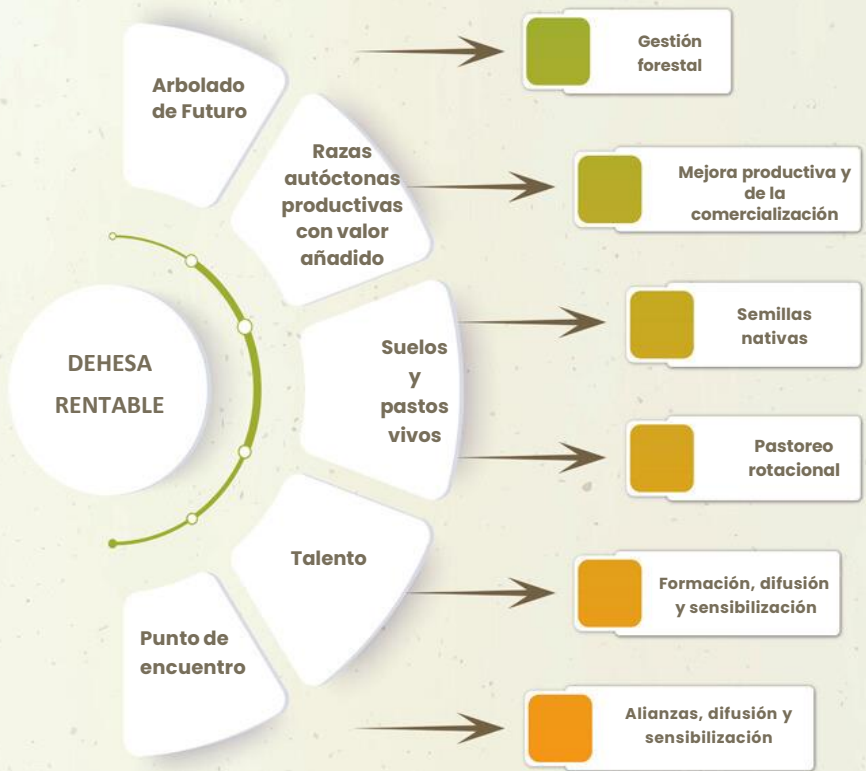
DEHESA RENTABLE

Arbolado de Futuro

Gestión forestal

Razas autóctonas productivas con valor añadido

Mejora productiva y de la comercialización

Suelos y pastos vivos

Semillas nativas

Pastoreo rotacional

Talento

Formación, difusión y sensibilización

Punto de encuentro

Alianzas, difusión y sensibilización